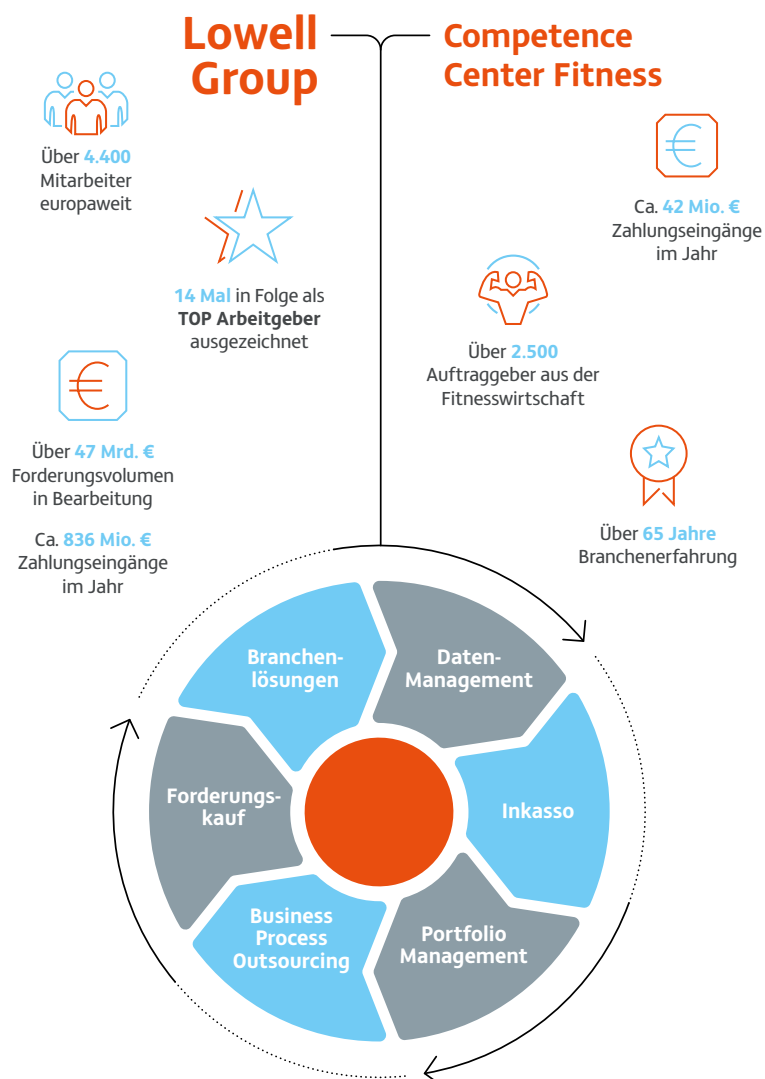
Lowell Group

Competence Center Fitness

Über 4.400 Mitarbeiter europaweit

14 Mal in Folge als TOP Arbeitgeber ausgezeichnet

Über 47 Mrd. € Forderungsvolumen in Bearbeitung

Ca. 836 Mio. € Zahlungseingänge im Jahr

Ca. 42 Mio. € Zahlungseingänge im Jahr

Über 2.500 Auftraggeber aus der Fitnesswirtschaft

Über 65 Jahre Branchenerfahrung

Branchenlösungen

Daten-Management

Inkasso

Portfolio Management

Business Process Outsourcing

Forderungskauf